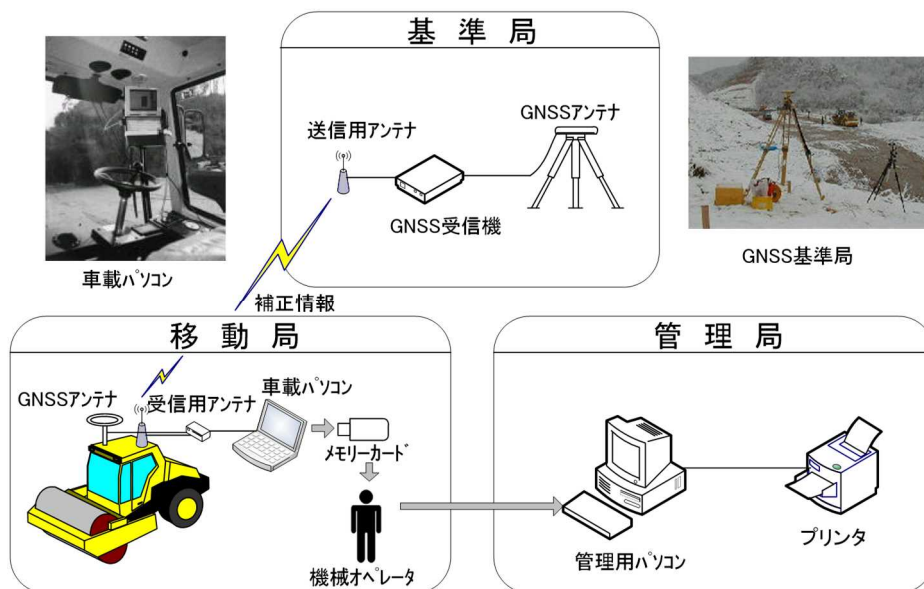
基 準 局

送信用アンテナ

GNSSアンテナ

GNSS受信機

車載パソコン

GNSS基準局

補正情報

移 動 局

GNSSアンテナ

受信用アンテナ

車載パソコン

メモリーカード

機械オペレータ

管 理 局

管理用パソコン

プリンタ